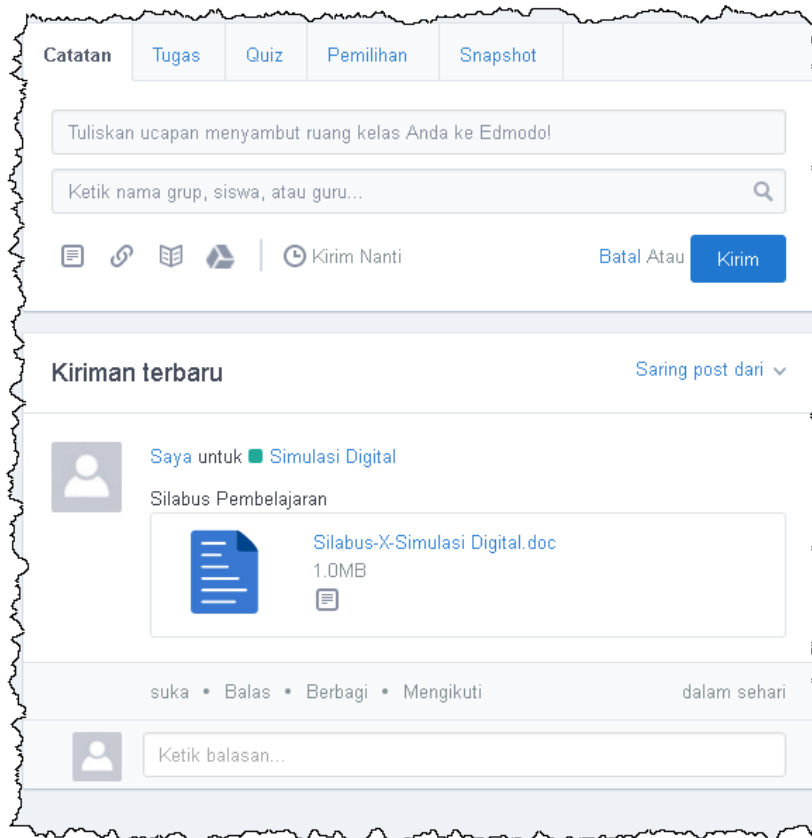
Catatan | Tugas | Quiz | Pemilihan | Snapshot

Tuliskan ucapan menyambut ruang kelas Anda ke Edmodo!

Ketik nama grup, siswa, atau guru...

Kirim Nanti

Batal Atau Kirim

Kiriman terbaru

Saring post dari

Saya untuk Simulasi Digital

Silabus Pembelajaran

Silabus-X-Simulasi Digital.doc
1.0MB

suka • Balas • Berbagi • Mengikuti

dalam sehari

Ketik balasan...